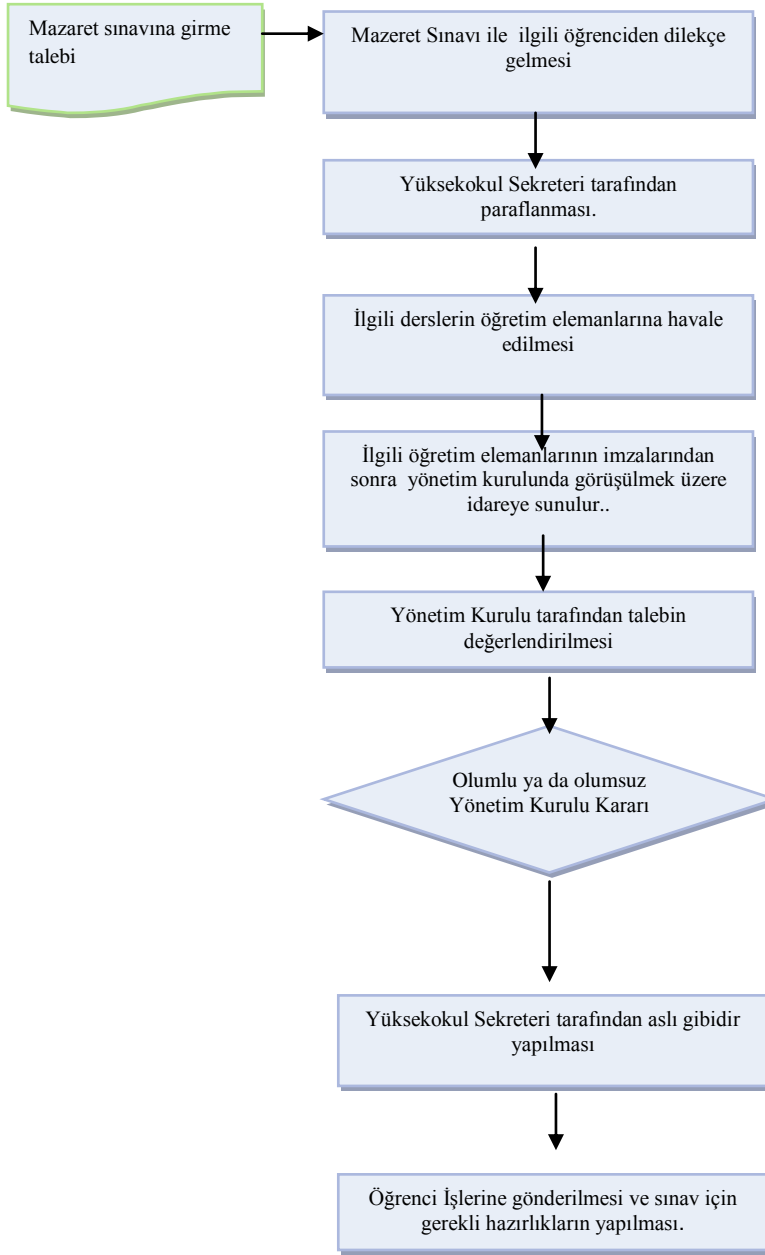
Mazaret sınavına girme talebi

Mazeret Sınavı ile ilgili öğrenciden dilekçe gelmesi

Yüksekokul Sekreteri tarafından paraflanması.

İlgili derslerin öğretim elemanlarına havale edilmesi

İlgili öğretim elemanlarının imzalarından sonra yönetim kurulunda görüşülmek üzere idareye sunulur..

Yönetim Kurulu tarafından talebin değerlendirilmesi

Olumlu ya da olumsuz Yönetim Kurulu Kararı

Yüksekokul Sekreteri tarafından aslı gibidir yapılması

Öğrenci İşlerine gönderilmesi ve sınav için gerekli hazırlıkların yapılması.